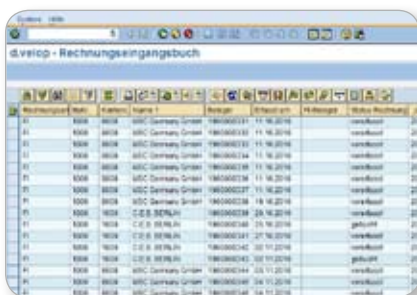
System Hilfe

d.velop - Rechnungseingangsbuch

| Rechnungsart | Mdt. | Kreditor | Name 1 | Beleg | Erfasst am | Mitbeleg | Status Rechnung |
|---|---|---|---|---|---|---|---|
| FI | 5000 | 8608 | MSC Germany GmbH | 1900000231 | 11.10.2016 | | vorerfasst |
| FI | 5000 | 8608 | MSC Germany GmbH | 1900000232 | 11.10.2016 | | vorerfasst |
| FI | 5000 | 8608 | MSC Germany GmbH | 1900000233 | 11.10.2016 | | vorerfasst |
| FI | 5000 | 8608 | MSC Germany GmbH | 1900000234 | 11.10.2016 | | vorerfasst |
| FI | 5000 | 8608 | MSC Germany GmbH | 1900000235 | 11.10.2016 | | vorerfasst |
| FI | 5000 | 8608 | MSC Germany GmbH | 1900000236 | 11.10.2016 | | vorerfasst |
| FI | 5000 | 8608 | MSC Germany GmbH | 1900000237 | 11.10.2016 | | vorerfasst |
| FI | 5000 | 8608 | MSC Germany GmbH | 1900000238 | 18.10.2016 | | vorerfasst |
| FI | 5000 | 1608 | C.E.S. BERLIN | 1900000239 | 24.10.2016 | | gebucht |
| FI | 5000 | 1608 | C.E.S. BERLIN | 1900000240 | 25.10.2016 | | vorerfasst |
| FI | 5000 | 1608 | C.E.S. BERLIN | 1900000241 | 27.10.2016 | | vorerfasst |
| FI | 5000 | 1608 | C.E.S. BERLIN | 1900000242 | 02.11.2016 | | vorerfasst |
| FI | 5000 | 1608 | C.E.S. BERLIN | 1900000243 | 02.11.2016 | | gebucht |
| FI | 5000 | 8608 | MSC Germany GmbH | 1900000244 | 03.11.2016 | | vorerfasst |
| FI | 5000 | 8608 | MSC Germany GmbH | 1900000245 | 03.11.2016 | | vorerfasst |
| FI | 5000 | 8608 | MSC Germany GmbH | 1900000246 | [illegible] | | vorerfasst |